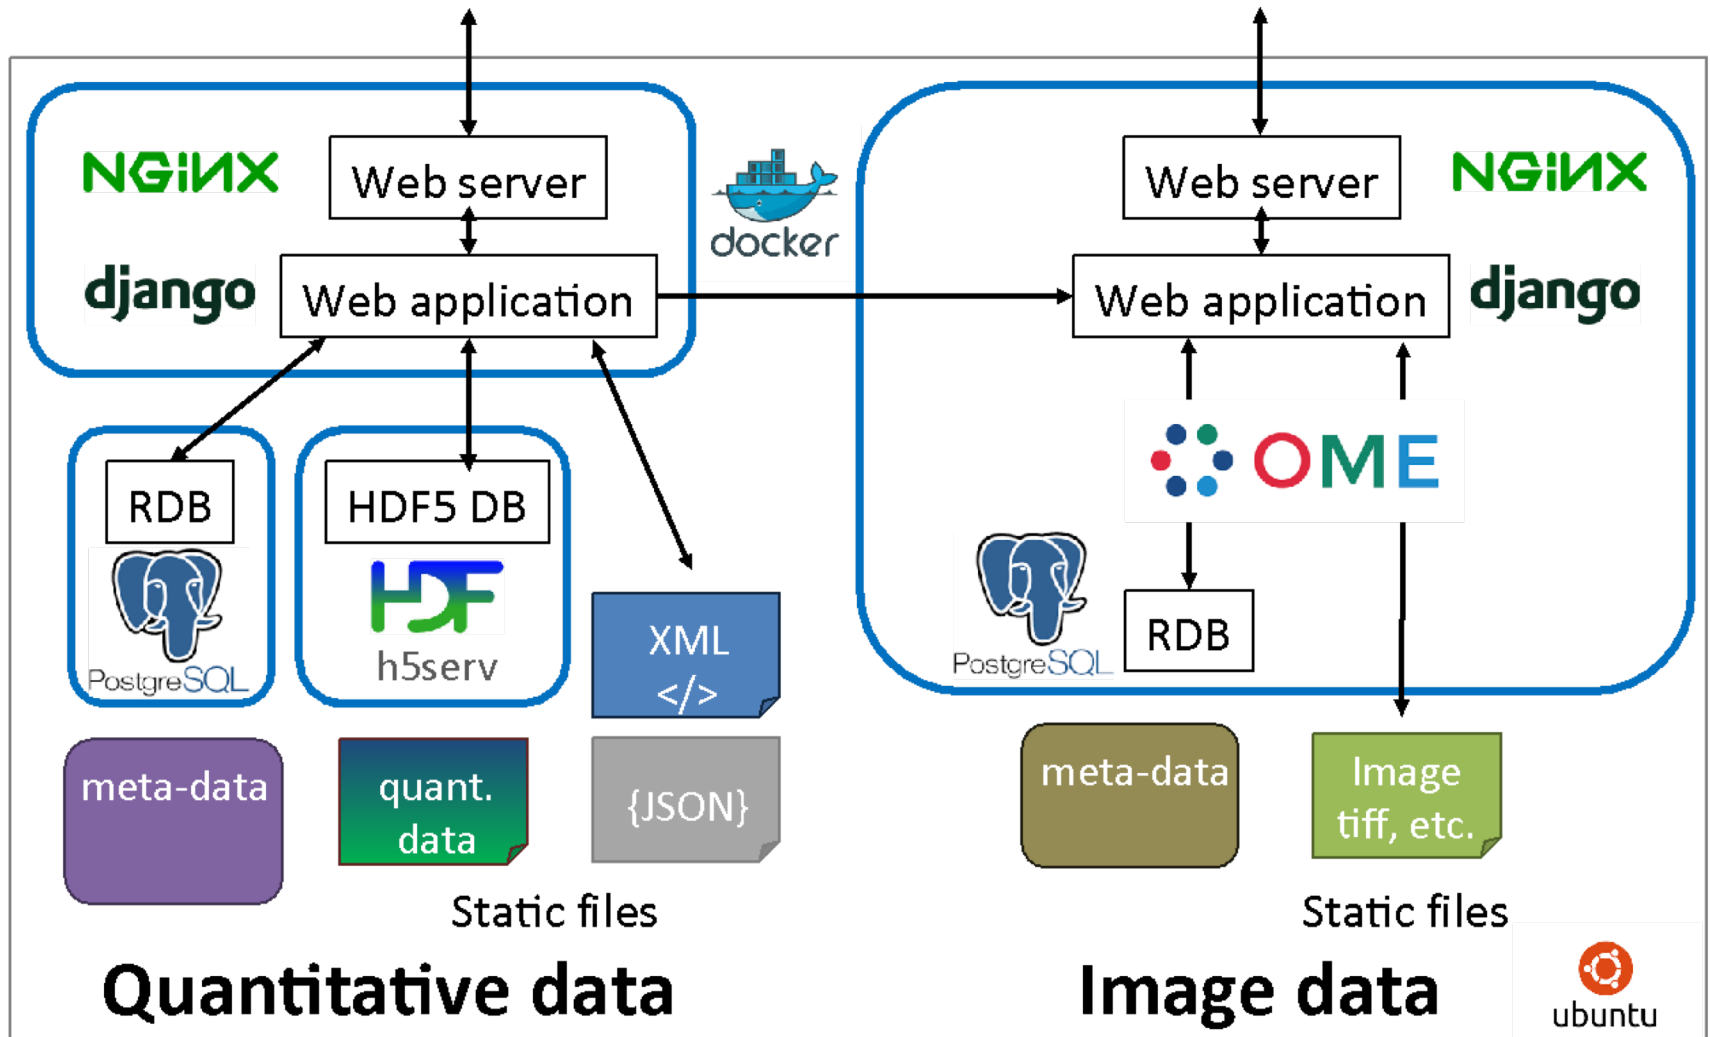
NGINX

Web server

django

Web application

RDB

PostgreSQL

HDF5 DB

HDF

h5serv

XML
</>

meta-data

quant. data

{JSON}

Static files

Quantitative data

docker

Web server

NGINX

Web application

django

OME

PostgreSQL

RDB

meta-data

Image tiff, etc.

Static files

Image data

ubuntu